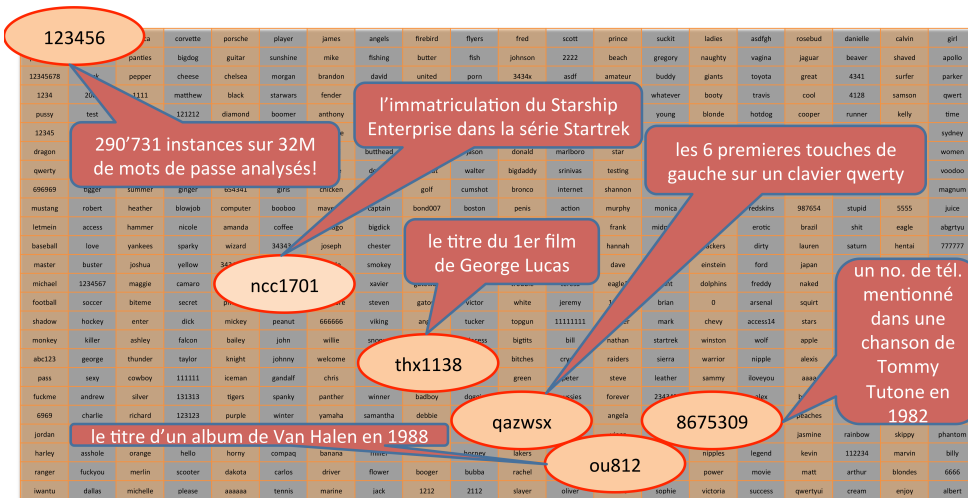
123456

290'731 instances sur 32M de mots de passe analysés!

l'immatriculation du Starship Enterprise dans la série Startrek

les 6 premieres touches de gauche sur un clavier qwerty

le titre du 1er film de George Lucas

un no. de tél. mentionné dans une chanson de Tommy Tutone en 1982

ncc1701

thx1138

qazwsx

8675309

le titre d'un album de Van Halen en 1988

ou812

| | | corvette | porsche | player | james | angels | firebird | flyers | fred | scott | prince | suckit | ladies | asdfgh | rosebud | danielle | calvin | girl |
|---|---|---|---|---|---|---|---|---|---|---|---|---|---|---|---|---|---|---|
| | panties | bigdog | guitar | sunshine | mike | fishing | butter | fish | johnson | 2222 | beach | gregory | naughty | vagina | jaguar | beaver | shaved | apollo |
| 12345678 | | pepper | cheese | chelsea | morgan | brandon | david | united | porn | 3434x | asdf | amateur | buddy | giants | toyota | great | 4341 | surfer | parker |
| 1234 | | 1111 | matthew | black | starwars | fender | | | | | | whatever | booty | travis | cool | 4128 | samson | qwert |
| pussy | test | | 121212 | diamond | boomer | anthony | | | | | | young | blonde | hotdog | cooper | runner | kelly | time |
| 12345 | | | | | | | | | | | | | | | | | | sydney |
| dragon | | | | | | | butthead | | jason | donald | marlboro | star | | | | | | women |
| qwerty | | | | | | | | | walter | bigdaddy | srinivas | testing | | | | | | voodoo |
| 696969 | bigger | summer | ginger | 654341 | girls | chicken | | golf | cumshot | bronco | internet | shannon | | | | | | magnum |
| mustang | robert | heather | blowjob | computer | booboo | | captain | bond007 | boston | penis | action | murphy | monica | | redskins | 987654 | stupid | 5555 | juice |
| letmein | access | hammer | nicole | amanda | coffee | | bigdick | | | | | frank | | | erotic | brazil | shit | eagle | abgrtyu |
| baseball | love | yankees | sparky | wizard | 34343 | joseph | chester | | | | | hannah | | ackers | dirty | lauren | saturn | hentai | 777777 |
| master | buster | joshua | yellow | | | | smokey | | | | | dave | | einstein | ford | japan | | |
| michael | 1234567 | maggie | camaro | | | | xavier | | | | | | | dolphins | freddy | naked | | |
| football | soccer | biteme | secret | | | | steven | | victor | white | jeremy | | brian | 0 | arsenal | squirt | | |
| shadow | hockey | enter | dick | mickey | peanut | 666666 | viking | | tucker | topgun | 11111111 | | mark | chevy | access14 | stars | | |
| monkey | killer | ashley | falcon | bailey | john | willie | | | | bigtits | bill | nathan | startrek | winston | wolf | apple | | |
| abc123 | george | thunder | taylor | knight | johnny | welcome | | | | bitches | | raiders | sierra | warrior | nipple | alexis | | |
| pass | sexy | cowboy | 111111 | iceman | gandalf | chris | | | | green | | steve | leather | sammy | iloveyou | | | |
| fuckme | andrew | silver | 131313 | tigers | spanky | panther | winner | badboy | | | | forever | | | | | | |
| 6969 | charlie | richard | 123123 | purple | winter | yamaha | samantha | debbie | | | | angela | | | | peaches | | |
| jordan | | | | | | | | | | | | | | | | jasmine | rainbow | skippy | phantom |
| harley | asshole | orange | hello | horny | compaq | banana | | | lakers | | | | nipples | legend | kevin | 112234 | marvin | billy |
| ranger | fuckyou | merlin | scooter | dakota | carlos | driver | flower | booger | bubba | rachel | | | | power | movie | matt | arthur | blondes | 6666 |
| iwantu | dallas | michelle | please | aaaaaa | tennis | marine | jack | 1212 | 2112 | slayer | oliver | | sophie | victoria | success | qwertyui | cream | enjoy | albert |